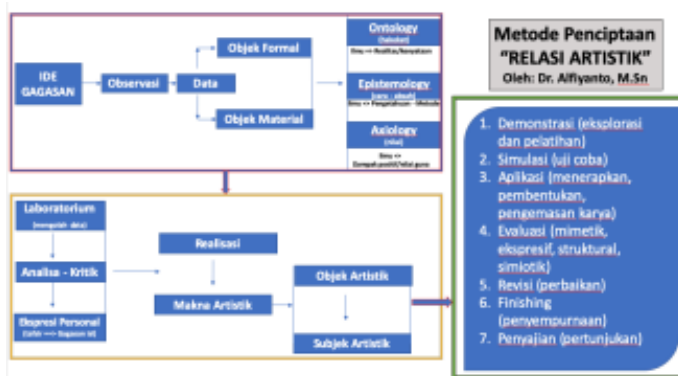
IDE GAGASAN

Observasi

Data

Objek Formal

Objek Material

Ontology
(hakekat)
Ilmu => Realitas/kenyataan

Epistemology
(cara - metode)
Ilmu => Pengetahuan - Metode

Axiology
(nilai)
Ilmu => Dampak positif/nilai guna

Metode Penciptaan "RELASI ARTISTIK"
Oleh: Dr. Alfiyanto, M.Sn

Laboratorium
(mengolah data)

Analisa - Kritik

Ekspresi Personal
(olah => Gagasan Ide)

Realisasi

Makna Artistik

Objek Artistik

Subjek Artistik

1. Demonstrasi (eksplorasi dan pelatihan)
2. Simulasi (uji coba)
3. Aplikasi (menerapkan, pembentukan, pengemasan karya)
4. Evaluasi (mimetik, ekspresif, struktural, simiotik)
5. Revisi (perbaikan)
6. Finishing (penyempurnaan)
7. Penyajian (pertunjukan)